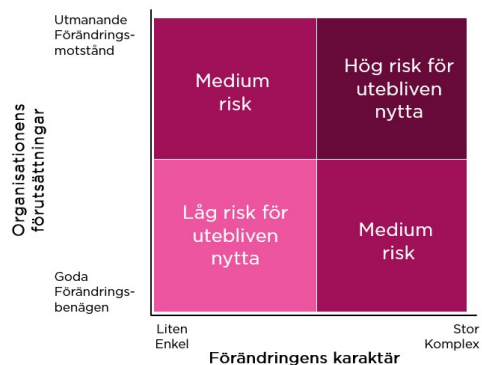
Utmanande Förändringsmotstånd

Goda Förändringsbenägen

Organisationens förutsättningar

Medium risk

Hög risk för utebliven nytta

Låg risk för utebliven nytta

Medium risk

Liten Enkel

Stor Komplex

Förändringens karaktär